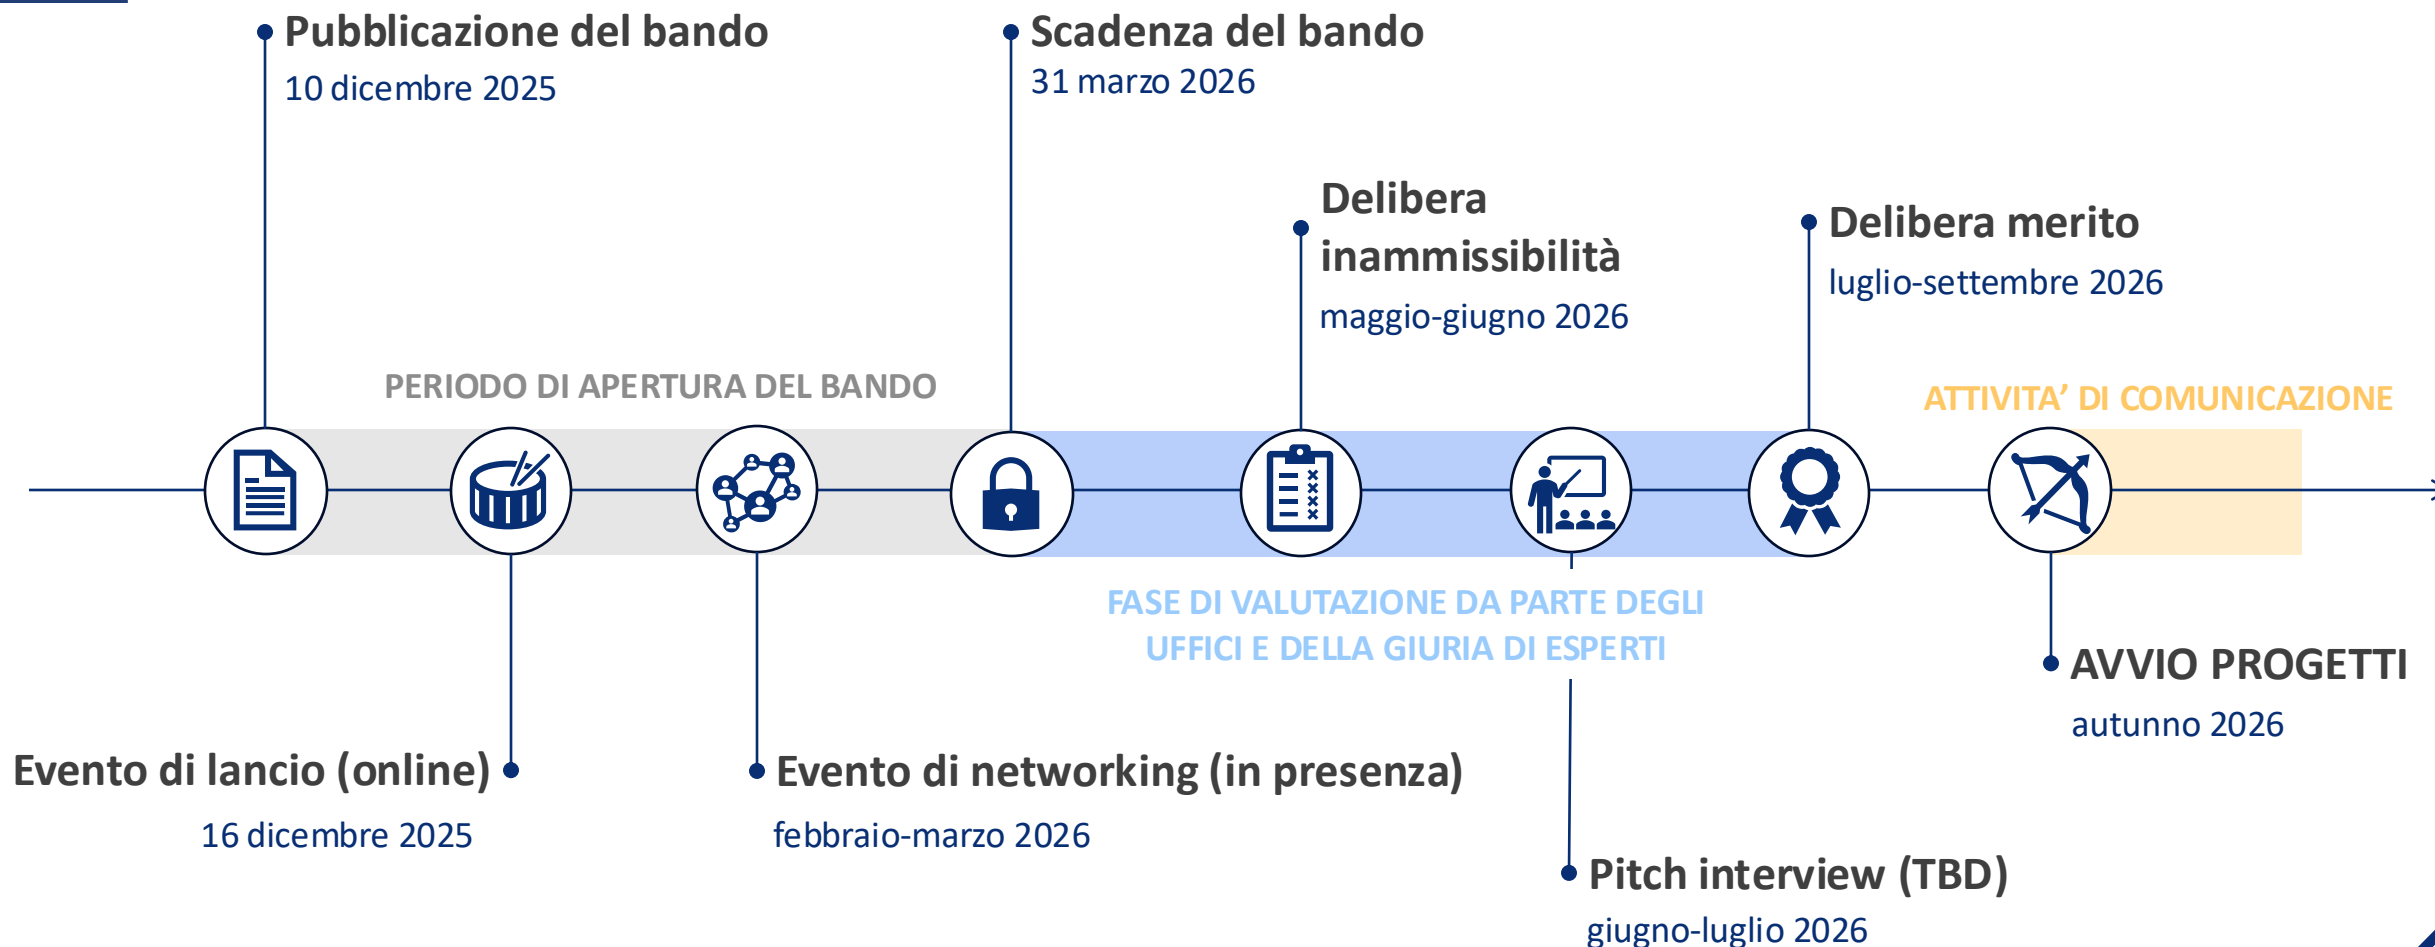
Pubblicazione del bando
10 dicembre 2025

Scadenza del bando
31 marzo 2026

Delibera inammissibilità
maggio-giugno 2026

Delibera merito
luglio-settembre 2026

PERIODO DI APERTURA DEL BANDO

ATTIVITA' DI COMUNICAZIONE

FASE DI VALUTAZIONE DA PARTE DEGLI UFFICI E DELLA GIURIA DI ESPERTI

AVVIO PROGETTI
autunno 2026

Evento di lancio (online)
16 dicembre 2025

Evento di networking (in presenza)
febbraio-marzo 2026

Pitch interview (TBD)
giugno-luglio 2026